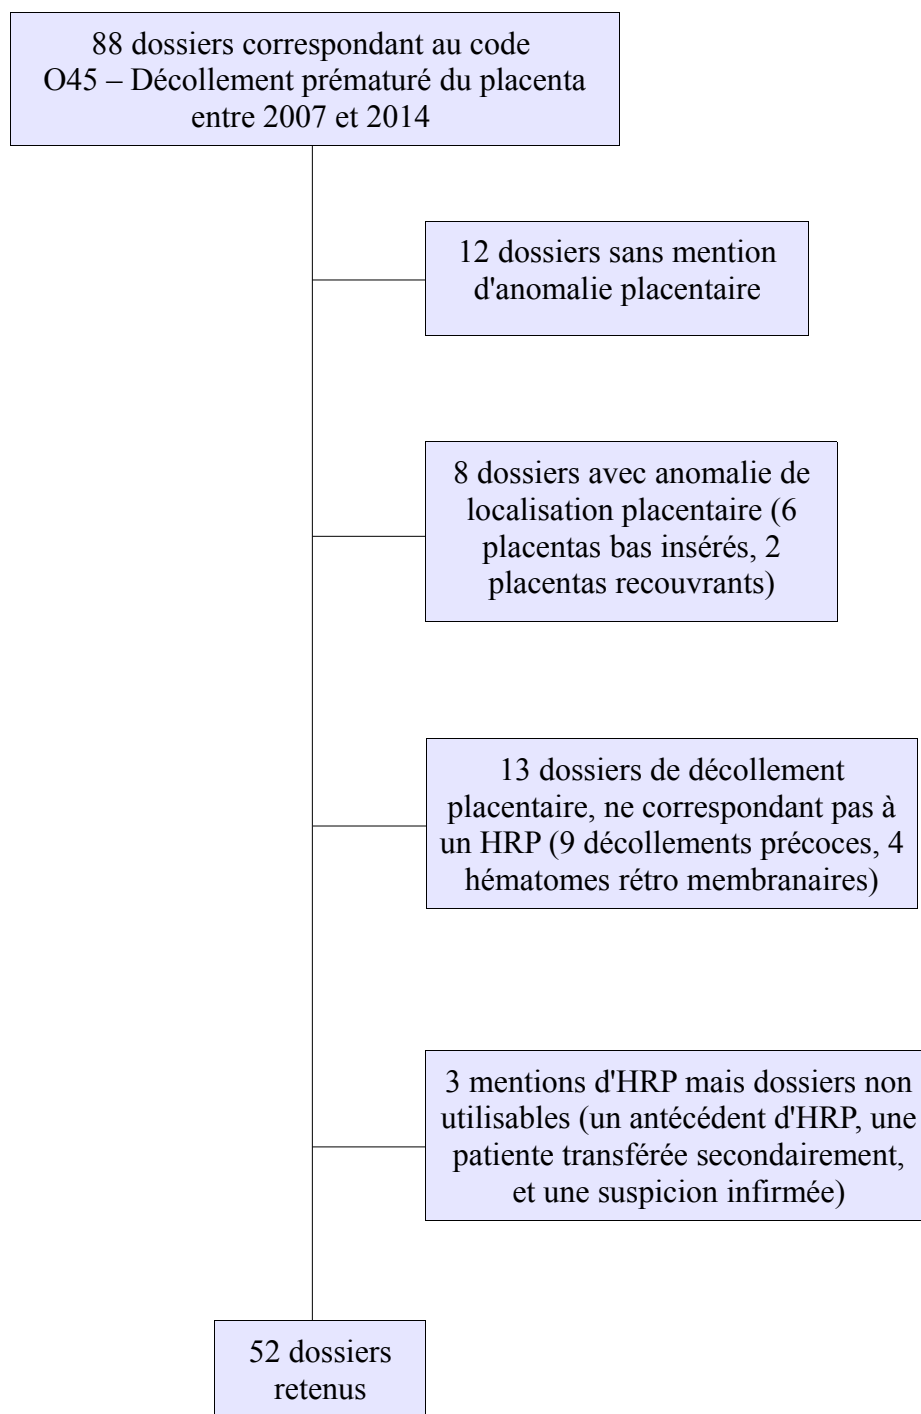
88 dossiers correspondant au code O45 – Décollement prématuré du placenta entre 2007 et 2014

12 dossiers sans mention d'anomalie placentaire

8 dossiers avec anomalie de localisation placentaire (6 placentas bas insérés, 2 placentas recouvrants)

13 dossiers de décollement placentaire, ne correspondant pas à un HRP (9 décollements précoces, 4 hématomes rétro membranaires)

3 mentions d'HRP mais dossiers non utilisables (un antécédent d'HRP, une patiente transférée secondairement, et une suspicion infirmée)

52 dossiers retenus